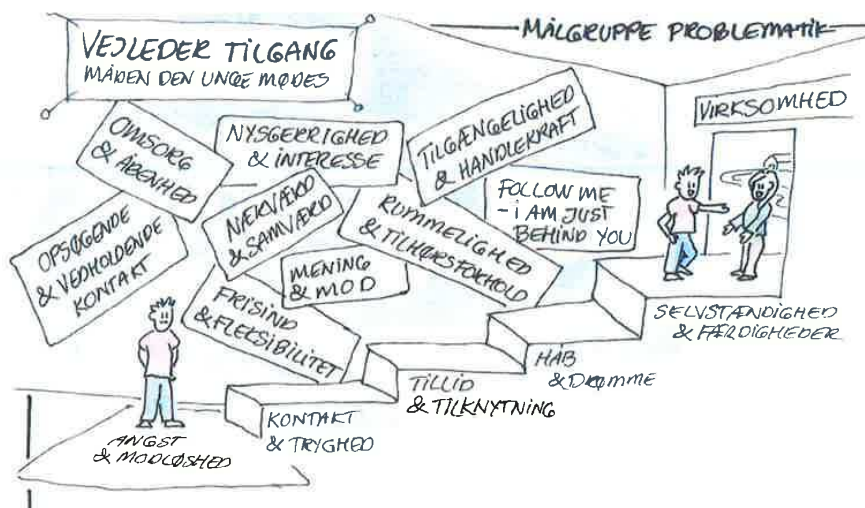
VEJLEDER TILGANG
MÅDEN DEN UNGE MØDES

MÅLGRUPPE PROBLEMATIK

OMSORG & ÅBENHED

NYSGERRIGHED & INTERESSE

TILGÆNGELIGHED & HANDLEKRAFT

VIRKSOMHED

OPSØGENDE & VEDHOLDENDE KONTAKT

NÆRVÆR & SAMVÆR

RUMMELIGHED & TILHØRSFORHOLD

FOLLOW ME - I AM JUST BEHIND YOU

MENING & MOD

FRISIND & FLEKSIBILITET

SELVSTÆNDIGHED & FÆRDIGHEDER

HÅB & DRØMME

TILLID & TILKNYTNING

KONTAKT & TRYGHED

ANGST & MODLØSHED